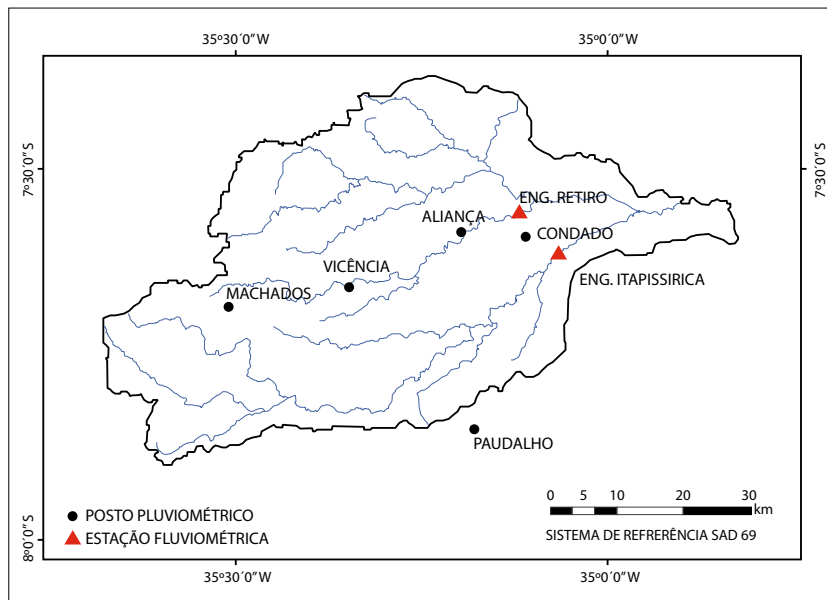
35º30´0"W
35º0´0"W
7º30´0"S
7º30´0"S
ENG. RETIRO
ALIANÇA
CONDADO
ENG. ITAPISSIRICA
VICÊNCIA
MACHADOS
PAUDALHO
POSTO PLUVIOMÉTRICO
ESTAÇÃO FLUVIOMÉTRICA
0 5 10 20 30 km
SISTEMA DE REFRERÊNCIA SAD 69
8º0´0"S
35º30´0"W
35º0´0"W